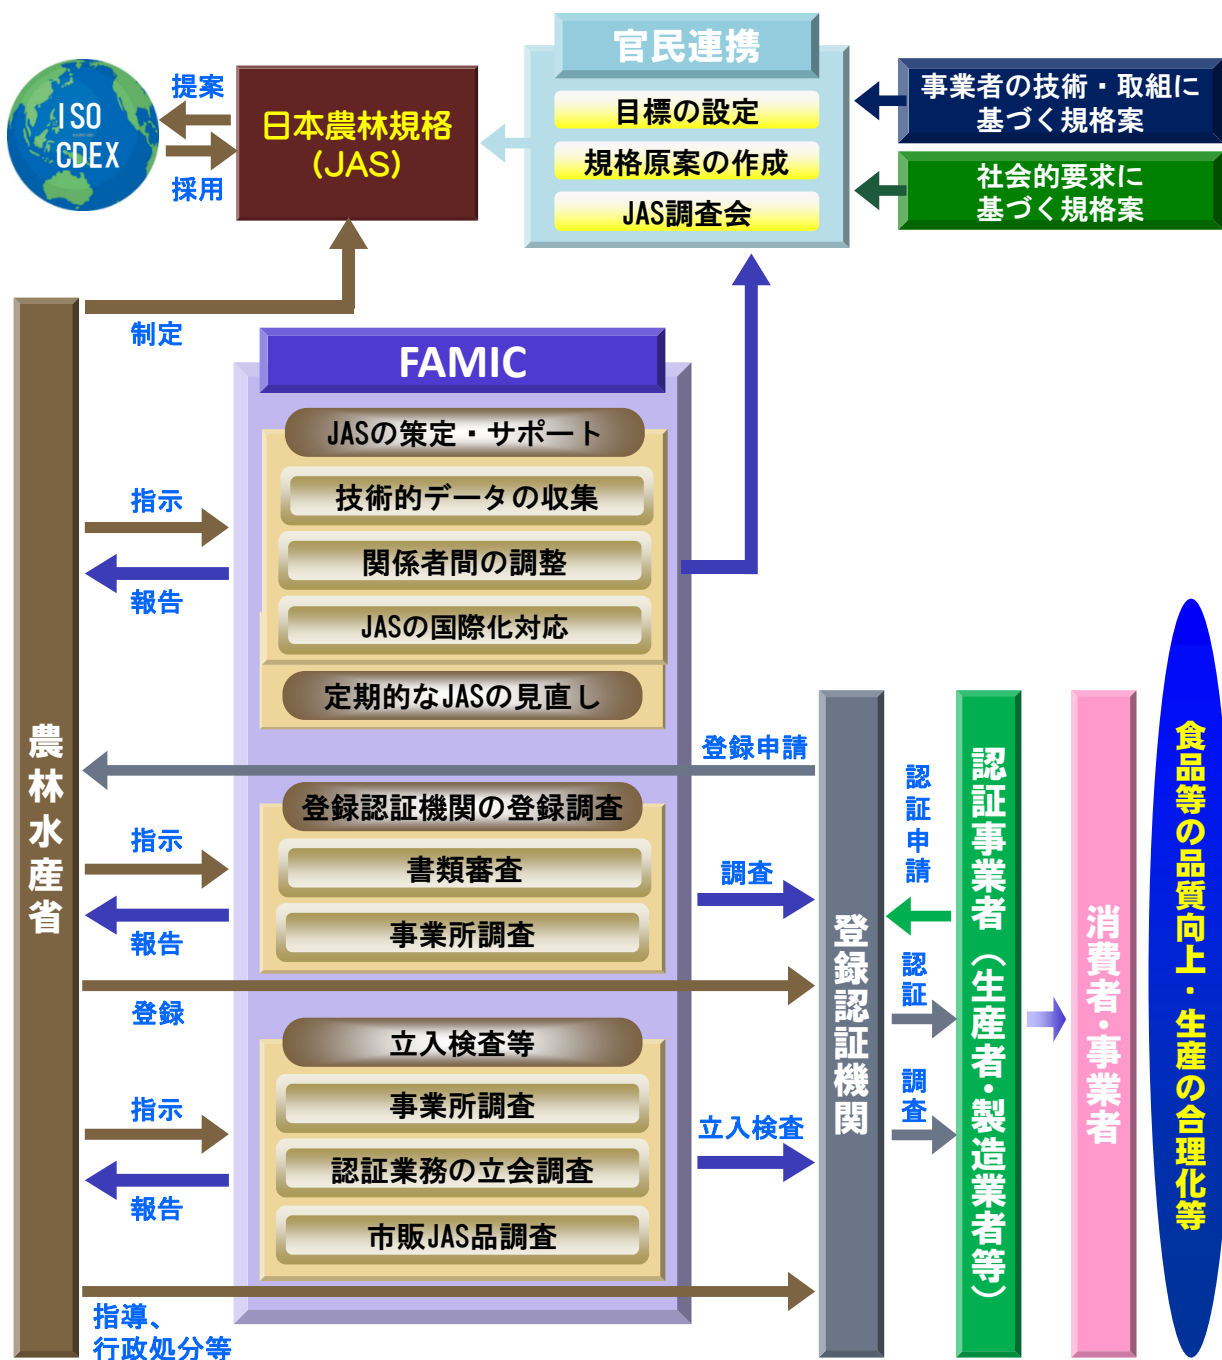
ISO
CDEX

提案

採用

日本農林規格
(JAS)

官民連携

目標の設定

規格原案の作成

JAS調査会

事業者の技術・取組に基づく規格案

社会的要求に基づく規格案

制定

FAMIC

JASの策定・サポート

技術的データの収集

関係者間の調整

JASの国際化対応

定期的なJASの見直し

指示

報告

農林水産省

登録申請

登録認証機関の登録調査

書類審査

事業所調査

指示

報告

調査

登録

認証申請

認証

調査

登録認証機関

認証事業者（生産者・製造業者等）

消費者・事業者

食品等の品質向上・生産の合理化等

立入検査等

事業所調査

認証業務の立会調査

市販JAS品調査

指示

報告

立入検査

指導、行政処分等